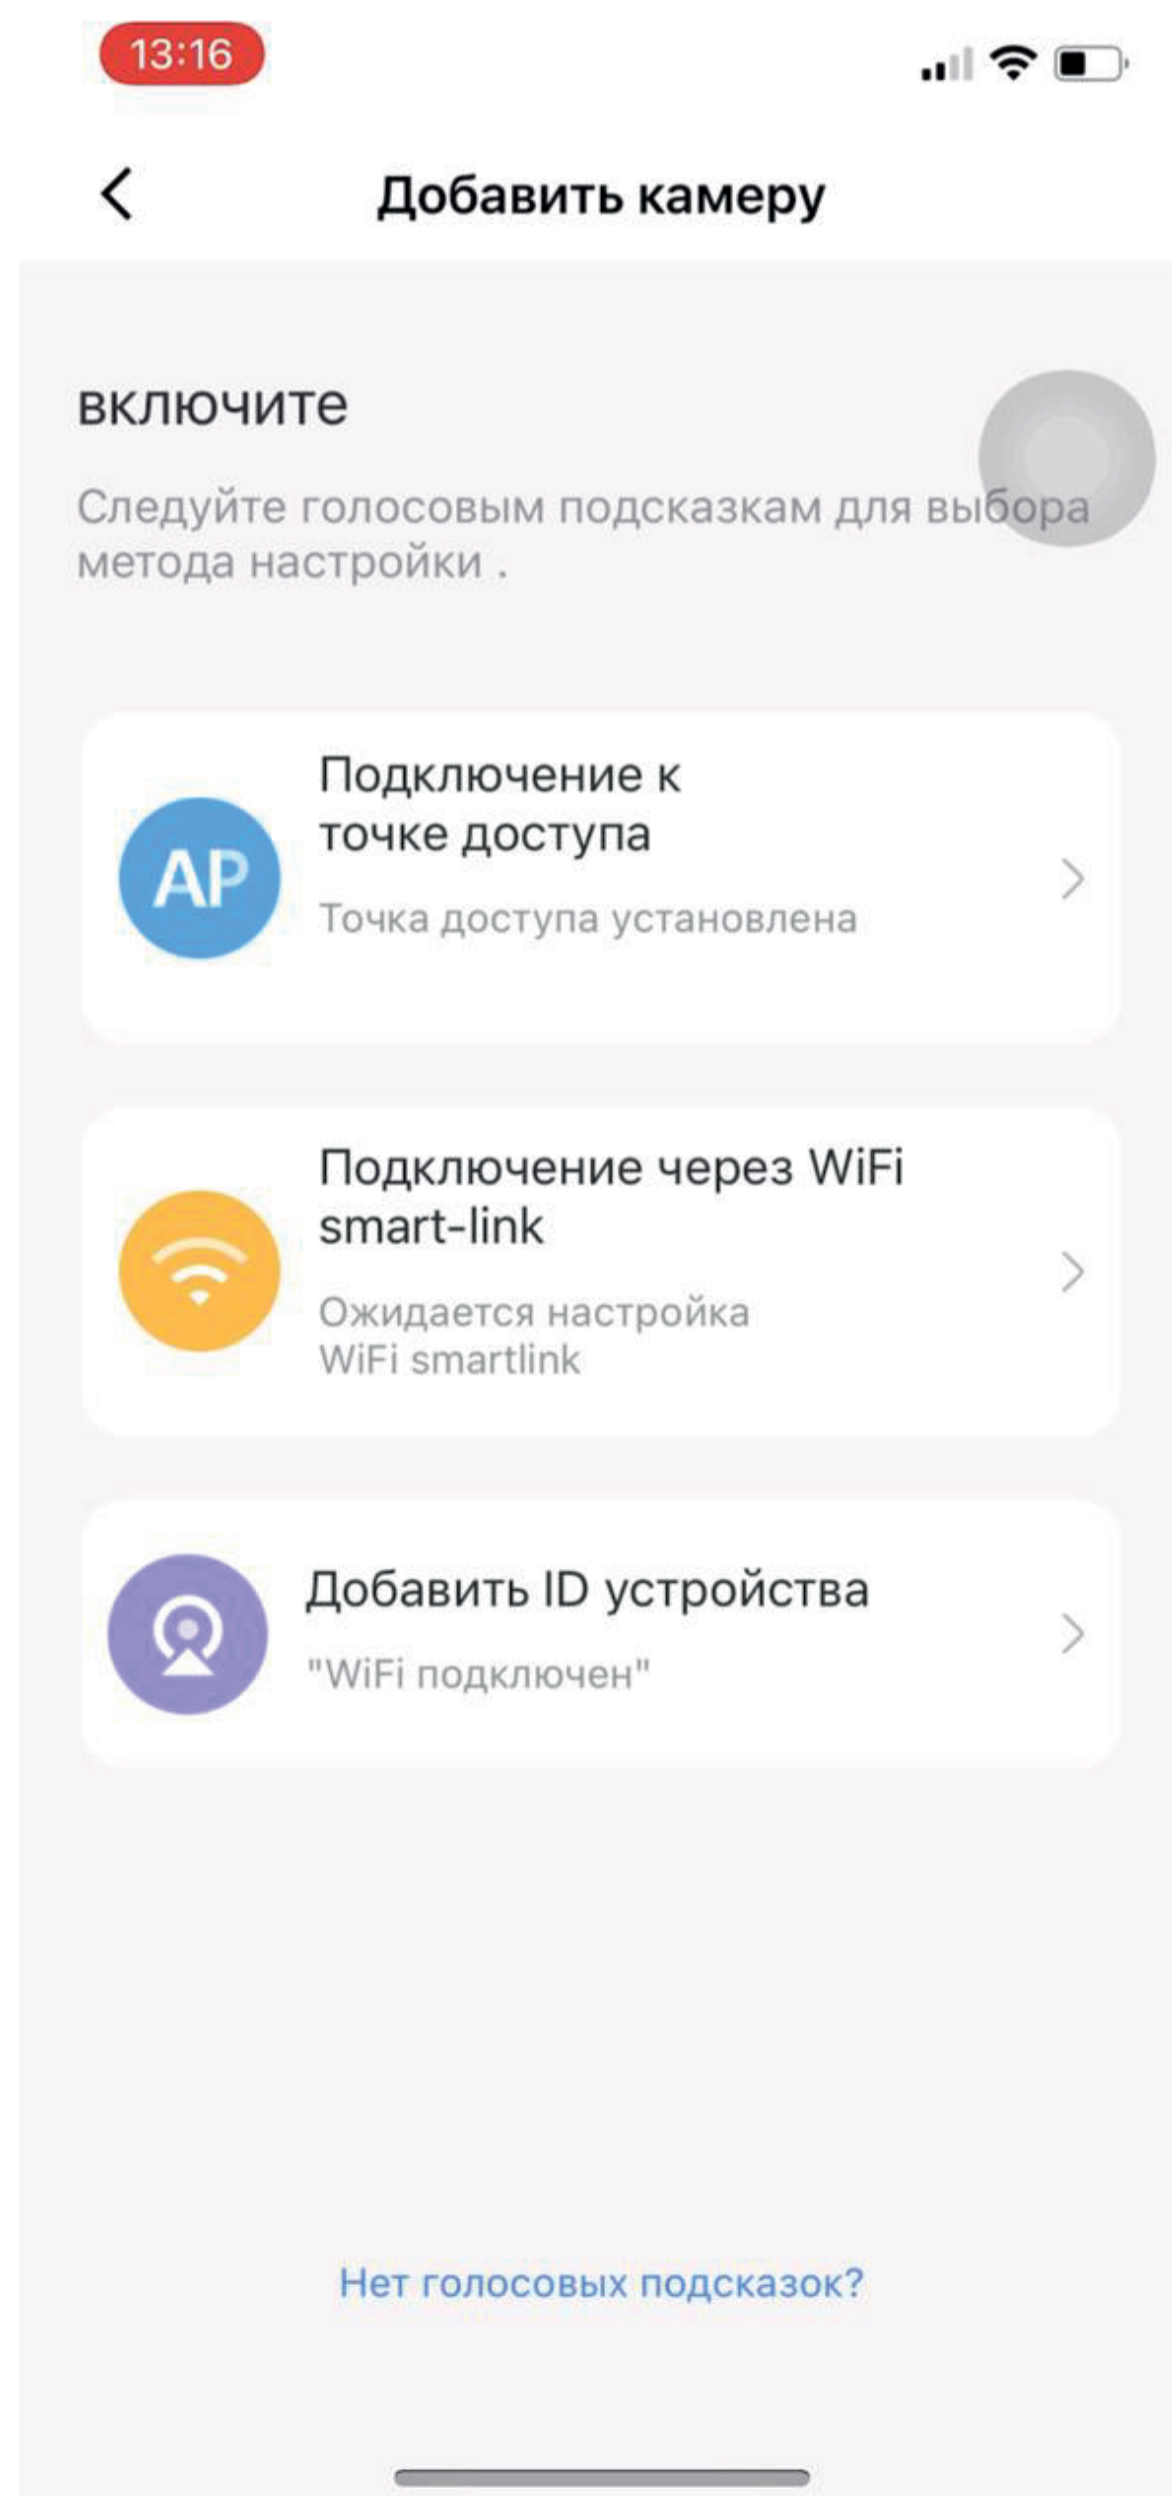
13:16

Добавить камеру

включите

Следуйте голосовым подсказкам для выбора метода настройки .

AP

Подключение к точке доступа

Точка доступа установлена

Подключение через WiFi smart-link

Ожидается настройка WiFi smartlink

Добавить ID устройства

"WiFi подключен"

Нет голосовых подсказок?